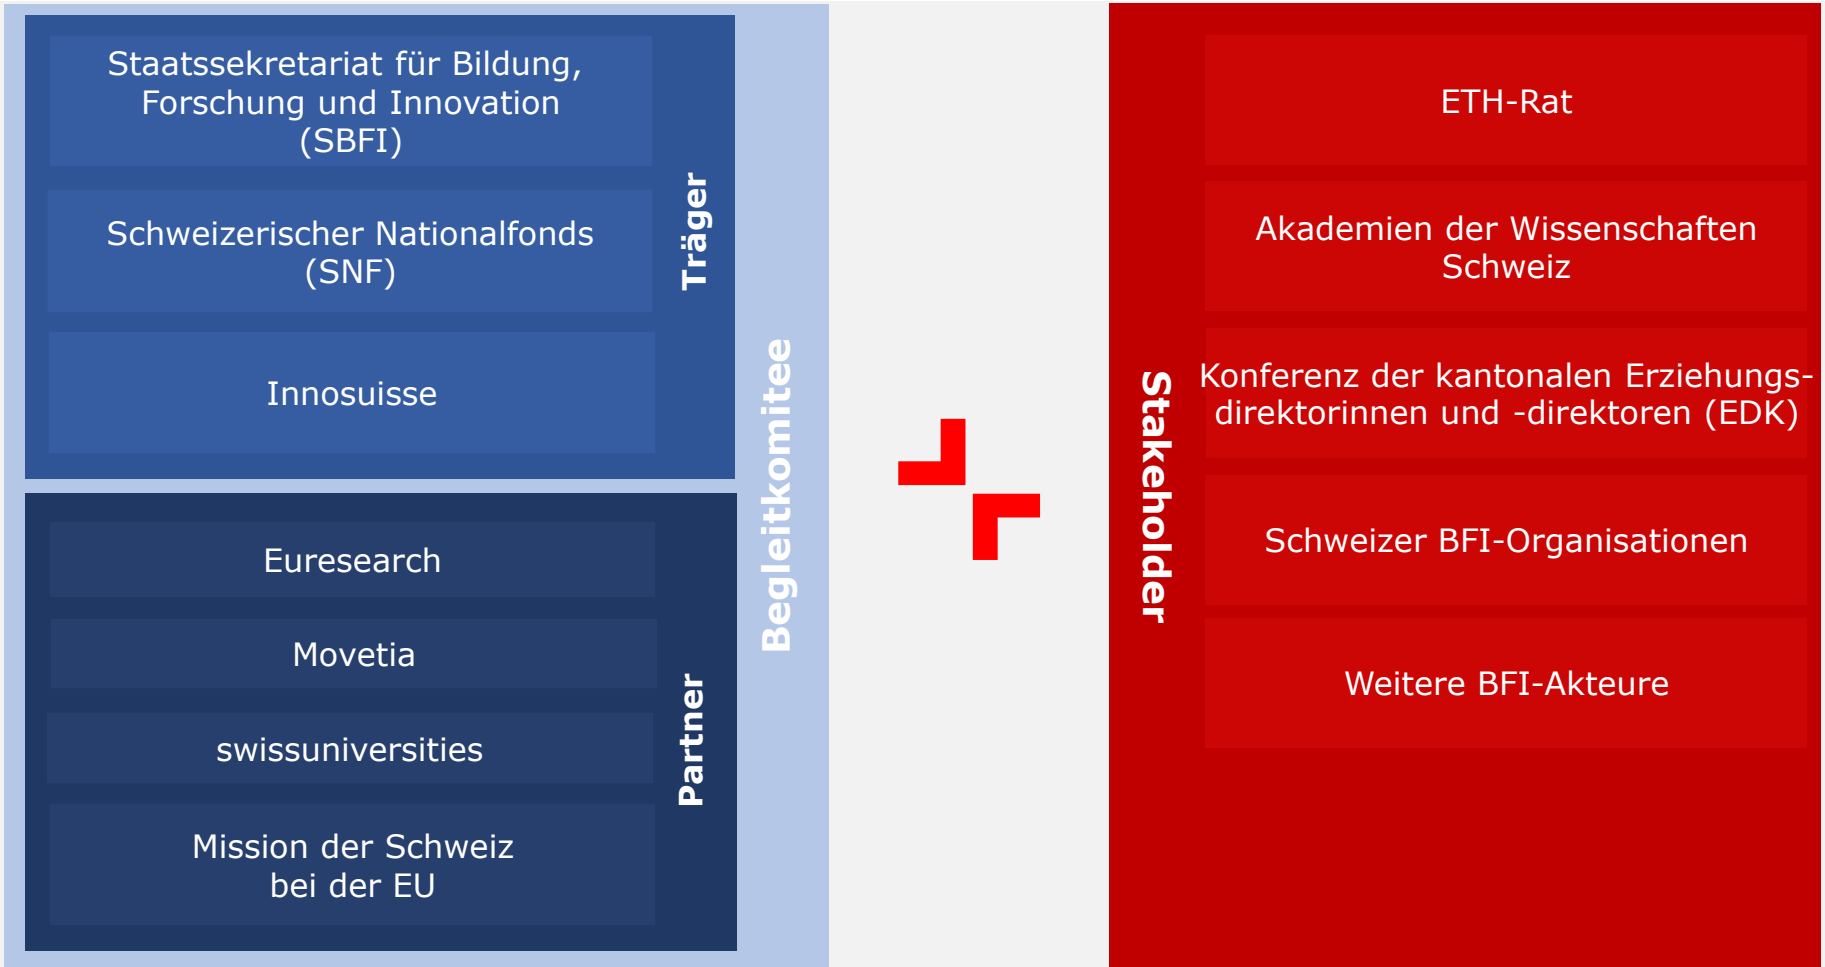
Staatssekretariat für Bildung, Forschung und Innovation (SBFI)

Schweizerischer Nationalfonds (SNF)

Innosuisse

Träger

Euresearch

Movetia

swissuniversities

Mission der Schweiz bei der EU

Partner

Begleitkomitee

Stakeholder

ETH-Rat

Akademien der Wissenschaften Schweiz

Konferenz der kantonalen Erziehungsdirektorinnen und -direktoren (EDK)

Schweizer BFI-Organisationen

Weitere BFI-Akteure